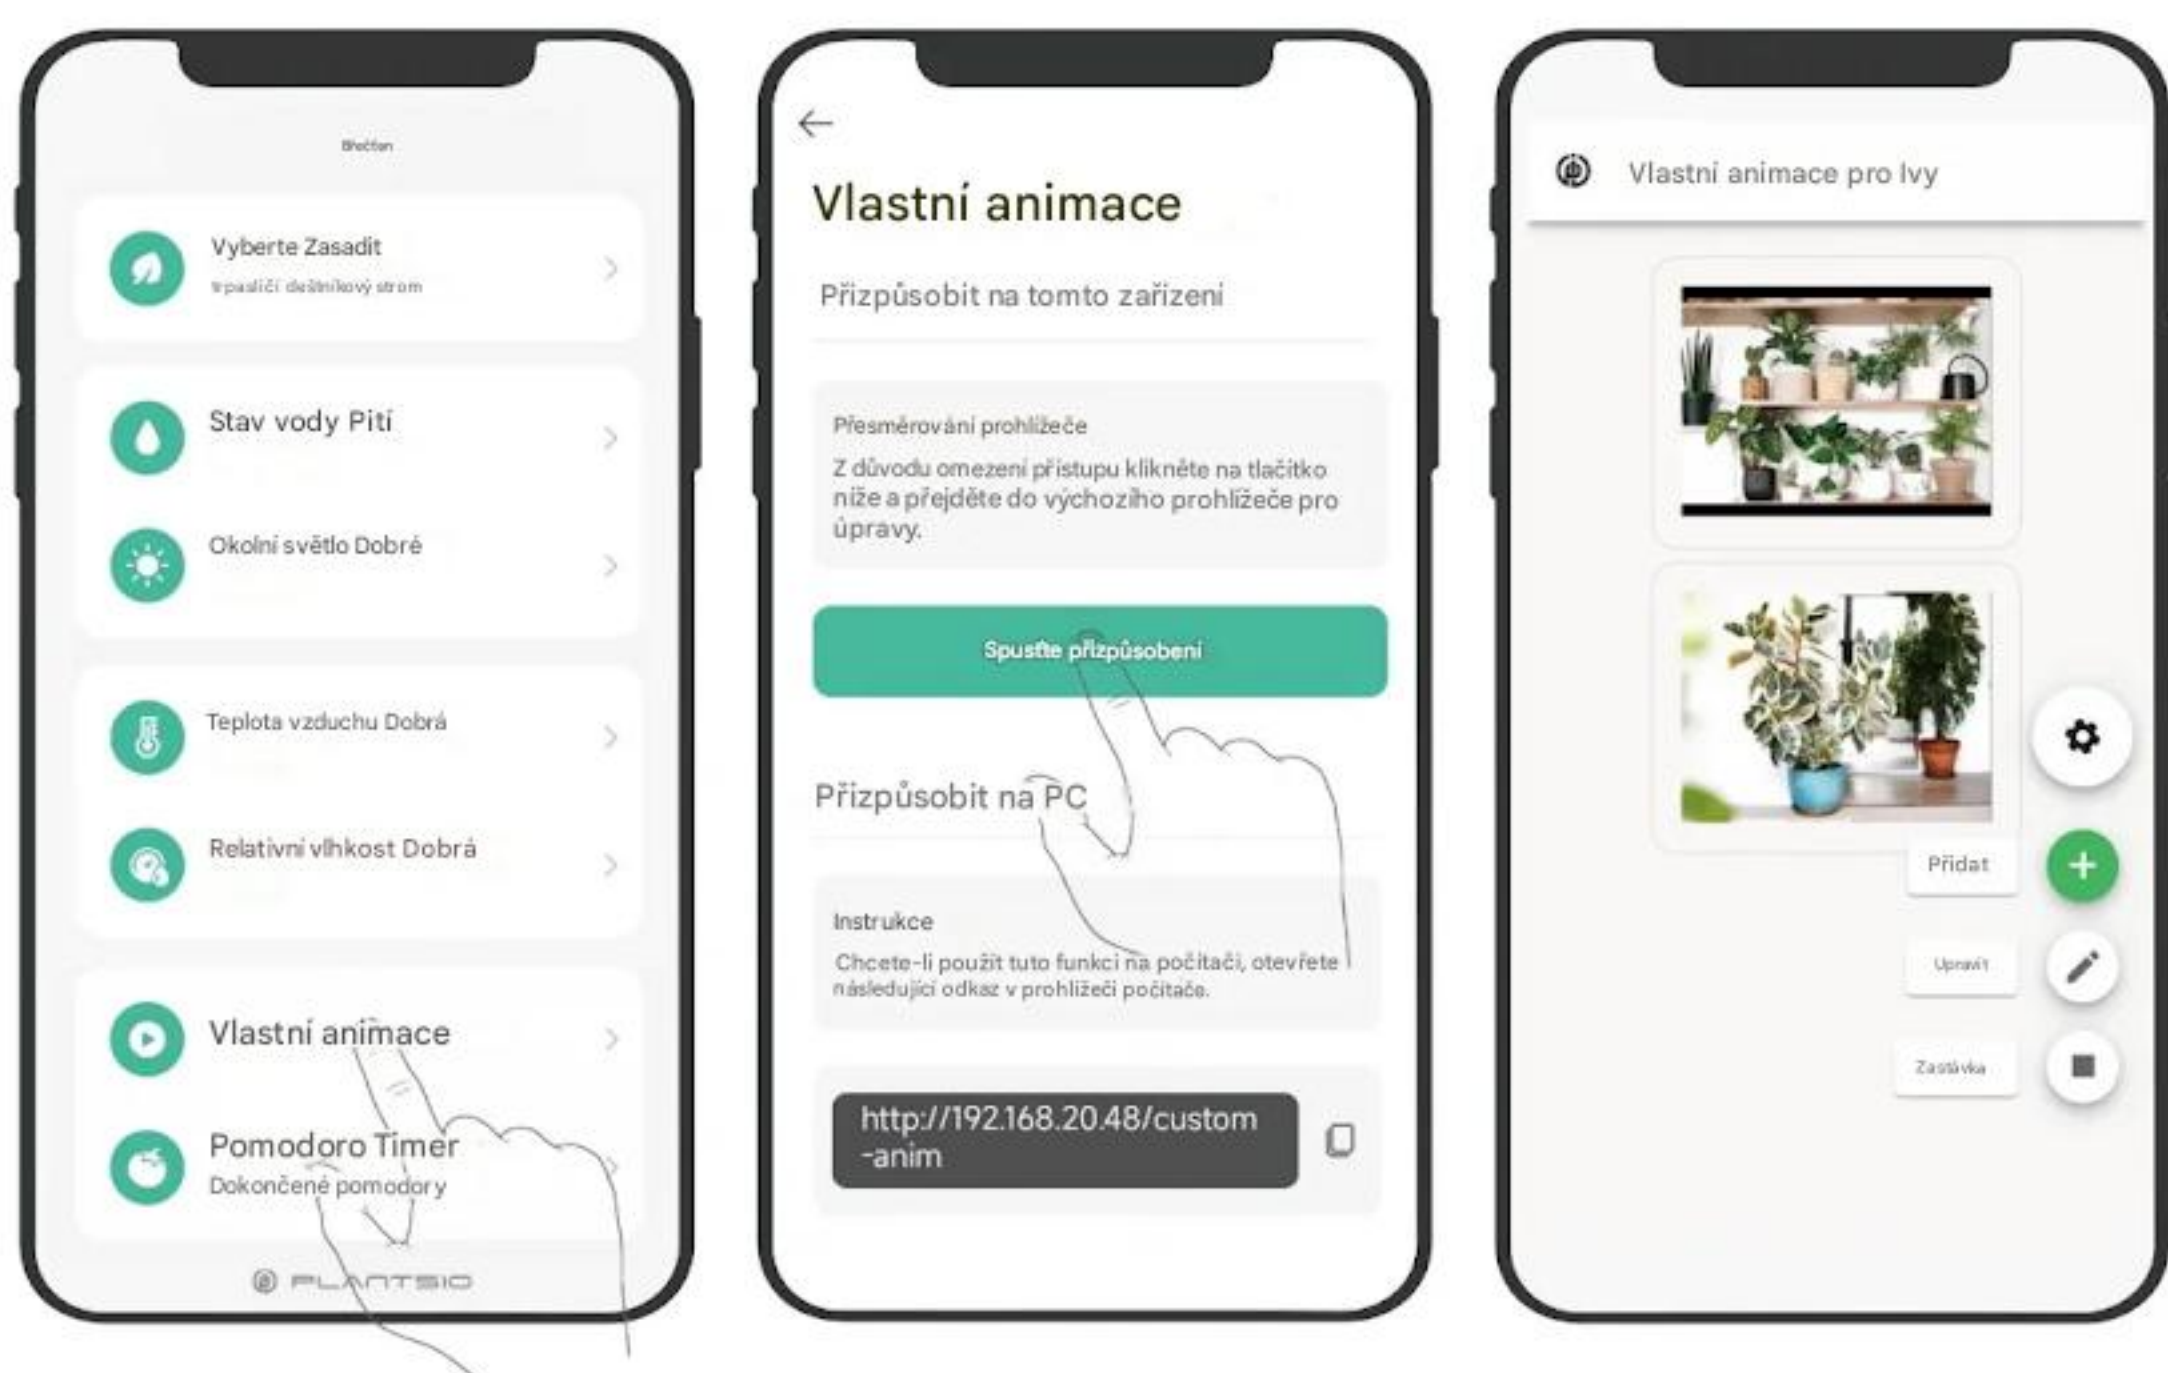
Březen

Vyberte Zasadit
trpasličí deštníkový strom

Stav vody Pití

Okolní světlo Dobré

Teplota vzduchu Dobrá

Relativní vlhkost Dobrá

Vlastní animace

Pomodoro Timer
Dokončené pomodory

PLANTSIO

←

Vlastní animace

Přizpůsobit na tomto zařízení

Přesměrování prohlížeče
Z důvodu omezení přístupu klikněte na tlačítko níže a přejděte do výchozího prohlížeče pro úpravy.

Spusťte přizpůsobení

Přizpůsobit na PC

Instrukce
Chcete-li použít tuto funkci na počítači, otevřete následující odkaz v prohlížeči počítače.

http://192.168.20.48/custom-anim

Vlastní animace pro lvy

Přidat

Upravit

Zastávka